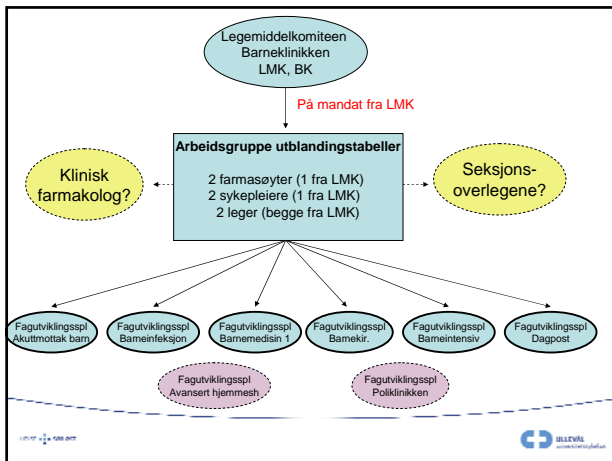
Legemiddelkomiteen
Barneklinikken
LMK, BK

På mandat fra LMK

Arbeidsgruppe utblandingstabeller

2 farmasøyter (1 fra LMK)
2 sykepleiere (1 fra LMK)
2 leger (begge fra LMK)

Klinisk farmakolog?

Seksjons-overlegene?

Fagutviklingsspl Akuttmottak barn

Fagutviklingsspl Barneinfeksjon

Fagutviklingsspl Barnemedisin 1

Fagutviklingsspl Barnekir.

Fagutviklingsspl Barneintensiv

Fagutviklingsspl Dagpost

Fagutviklingsspl Avansert hjemmesh

Fagutviklingsspl Poliklinikken

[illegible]

ULLEVÅL
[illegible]